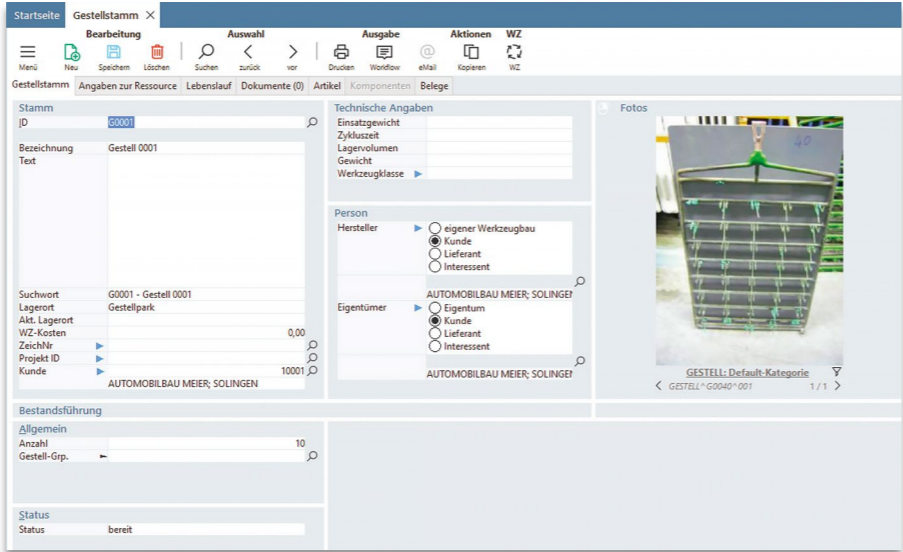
Startseite Gestellstamm ×

Bearbeitung Auswahl Ausgabe Aktionen WZ

Menü Neu Speichern Löschen Suchen zurück vor Drucken Workflow eMail Kopieren WZ

Gestellstamm Angaben zur Ressource Lebenslauf Dokumente (0) Artikel Komponenten Belege

Stamm

ID G0001

Bezeichnung Gestell 0001

Text

Suchwort G0001 - Gestell 0001
Lagerort Gestellpark
Akt. Lagerort
WZ-Kosten 0,00
ZeichNr
Projekt ID
Kunde 10001
AUTOMOBILBAU MEIER; SOLINGEN

Technische Angaben

Einsatzgewicht
Zykluszeit
Lagervolumen
Gewicht
Werkzeugklasse

Person

Hersteller
eigener Werkzeugbau
Kunde
Lieferant
Interessent

AUTOMOBILBAU MEIER; SOLINGEN

Eigentümer
Eigentum
Kunde
Lieferant
Interessent

AUTOMOBILBAU MEIER; SOLINGEN

Fotos

40

GESTELL: Default-Kategorie
GESTELL^G0040^001 1 / 1

Bestandsführung

Allgemein

Anzahl 10
Gestell-Grp.

Status

Status bereit